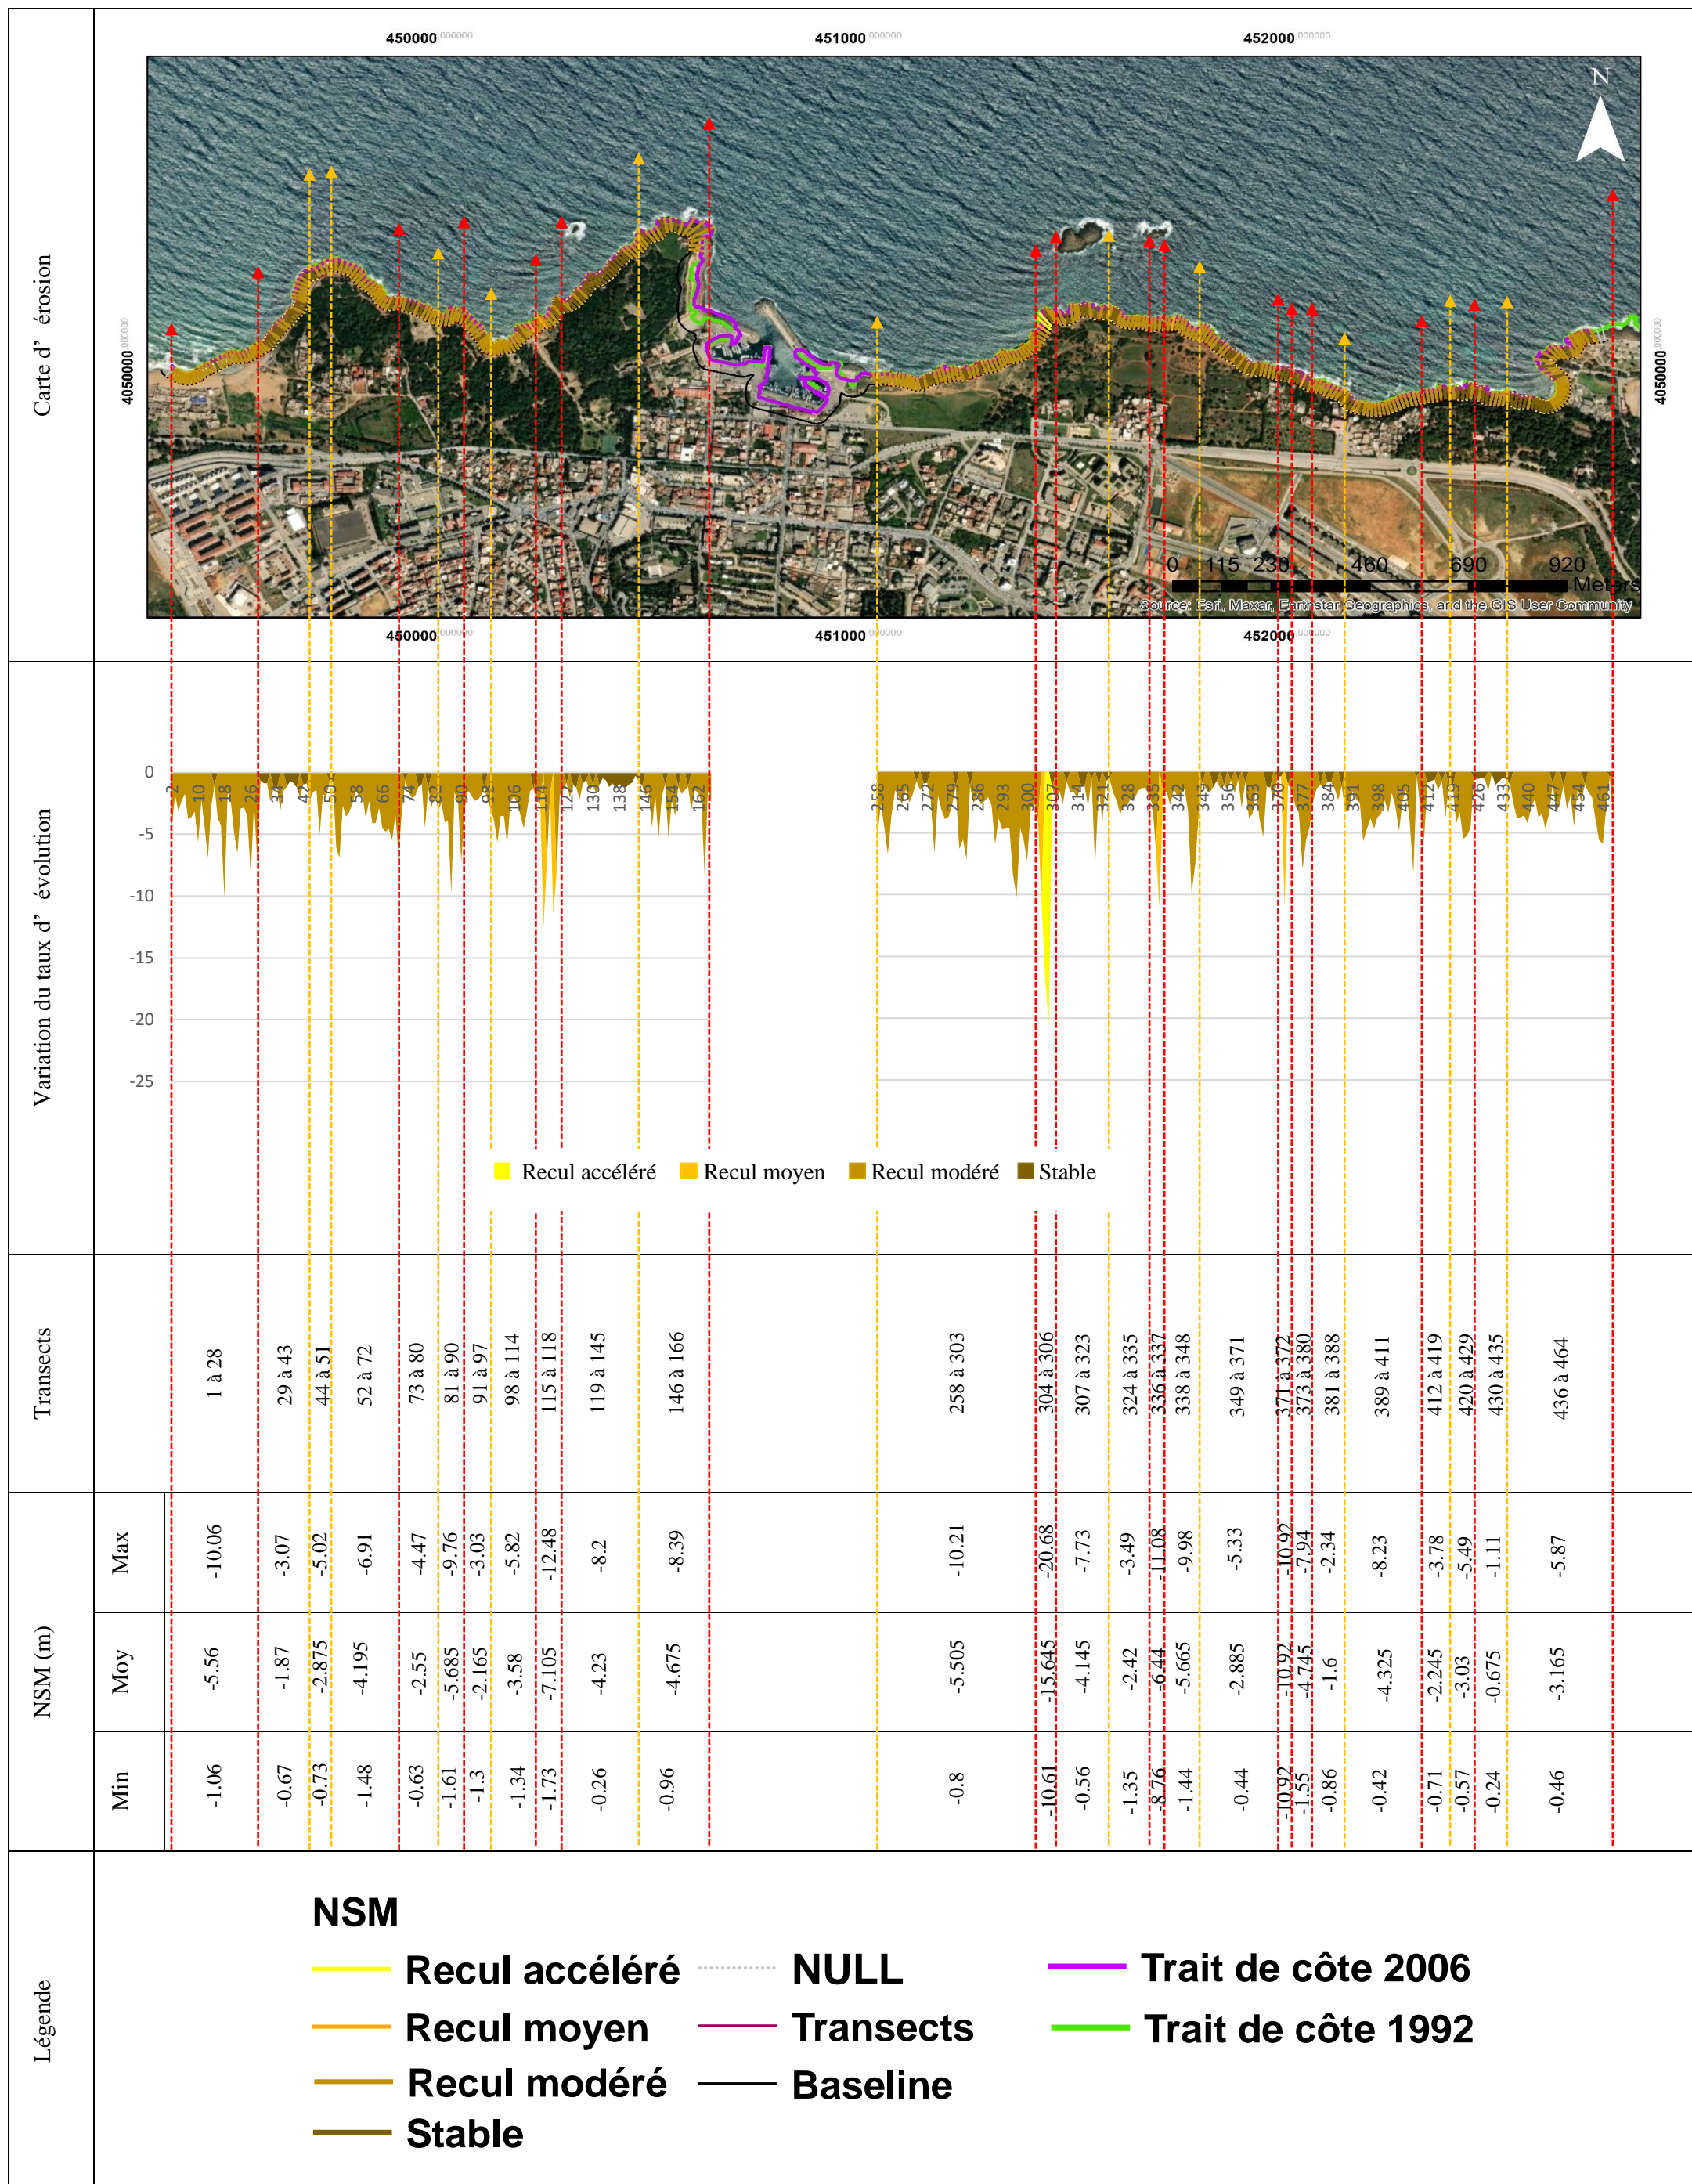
Carte d' érosion

450000 451000 452000

N

4050000 4050000

0 115 230 460 690 920 Meters

Source: Esri, Maxar, Earthstar Geographics, and the GIS User Community

450000 451000 452000

Variation du taux d' évolution

0
-5
-10
-15
-20
-25

2 10 18 26 34 42 50 58 66 74 82 90 98 106 114 122 130 138 146 154 162 258 265 272 279 286 293 300 307 314 321 328 335 342 349 356 363 370 377 384 391 398 405 412 419 426 433 440 447 454 461

Recul accéléré Recul moyen Recul modéré Stable

Transects

1 à 28
29 à 43
44 à 51
52 à 72
73 à 80
81 à 90
91 à 97
98 à 114
115 à 118
119 à 145
146 à 166
258 à 303
304 à 306
307 à 323
324 à 335
336 à 337
338 à 348
349 à 371
371 à 372
373 à 380
381 à 388
389 à 411
412 à 419
420 à 429
430 à 435
436 à 464

NSM (m)

Max: -10.06 -3.07 -5.02 -6.91 -4.47 -9.76 -3.03 -5.82 -12.48 -8.2 -8.39 -10.21 -20.68 -7.73 -3.49 -11.08 -9.98 -5.33 -10.92 -7.94 -2.34 -8.23 -3.78 -5.49 -1.11 -5.87

Moy: -5.56 -1.87 -2.875 -4.195 -2.55 -5.685 -2.165 -3.58 -7.105 -4.23 -4.675 -5.505 -15.645 -4.145 -2.42 -6.44 -5.665 -2.885 -10.92 -4.745 -1.6 -4.325 -2.245 -3.03 -0.675 -3.165

Min: -1.06 -0.67 -0.73 -1.48 -0.63 -1.61 -1.3 -1.34 -1.73 -0.26 -0.96 -0.8 -10.61 -0.56 -1.35 -8.76 -1.44 -0.44 -10.92 -1.55 -0.86 -0.42 -0.71 -0.57 -0.24 -0.46

Légende

NSM
Recul accéléré
Recul moyen
Recul modéré
Stable
NULL
Transects
Baseline
Trait de côte 2006
Trait de côte 1992